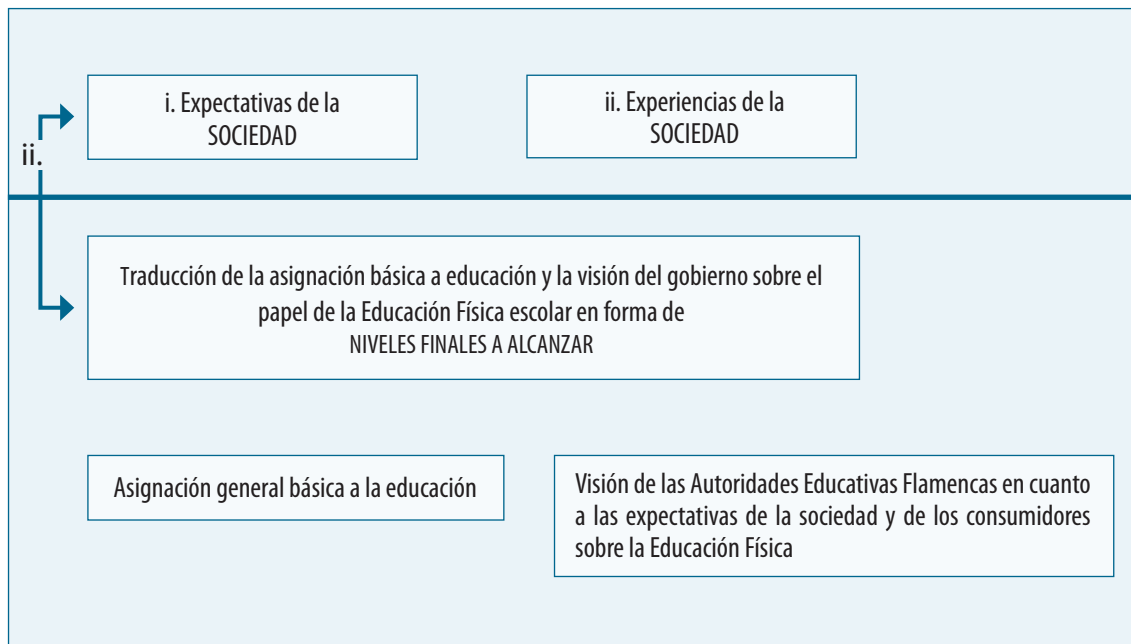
ii.

i. Expectativas de la SOCIEDAD

ii. Experiencias de la SOCIEDAD

Traducción de la asignación básica a educación y la visión del gobierno sobre el papel de la Educación Física escolar en forma de NIVELES FINALES A ALCANZAR

Asignación general básica a la educación

Visión de las Autoridades Educativas Flamencas en cuanto a las expectativas de la sociedad y de los consumidores sobre la Educación Física